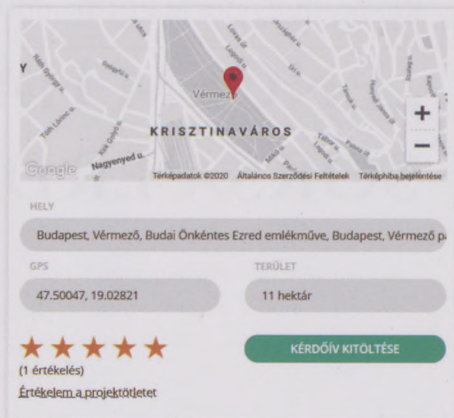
Y

Vérmező

KRISZTINAVÁROS

Nagyenyed u.

Google

Térképadatok ©2020 Általános Szerződési Feltételek Térképhiba bejelentése

+

−

HELY

Budapest, Vérmező, Budai Önkéntes Ezred emlékműve, Budapest, Vérmező p

GPS

47.50047, 19.02821

TERÜLET

11 hektár

(1 értékelés)

Értékelem a projektötletet

KÉRDŐÍV KITÖLTÉSE